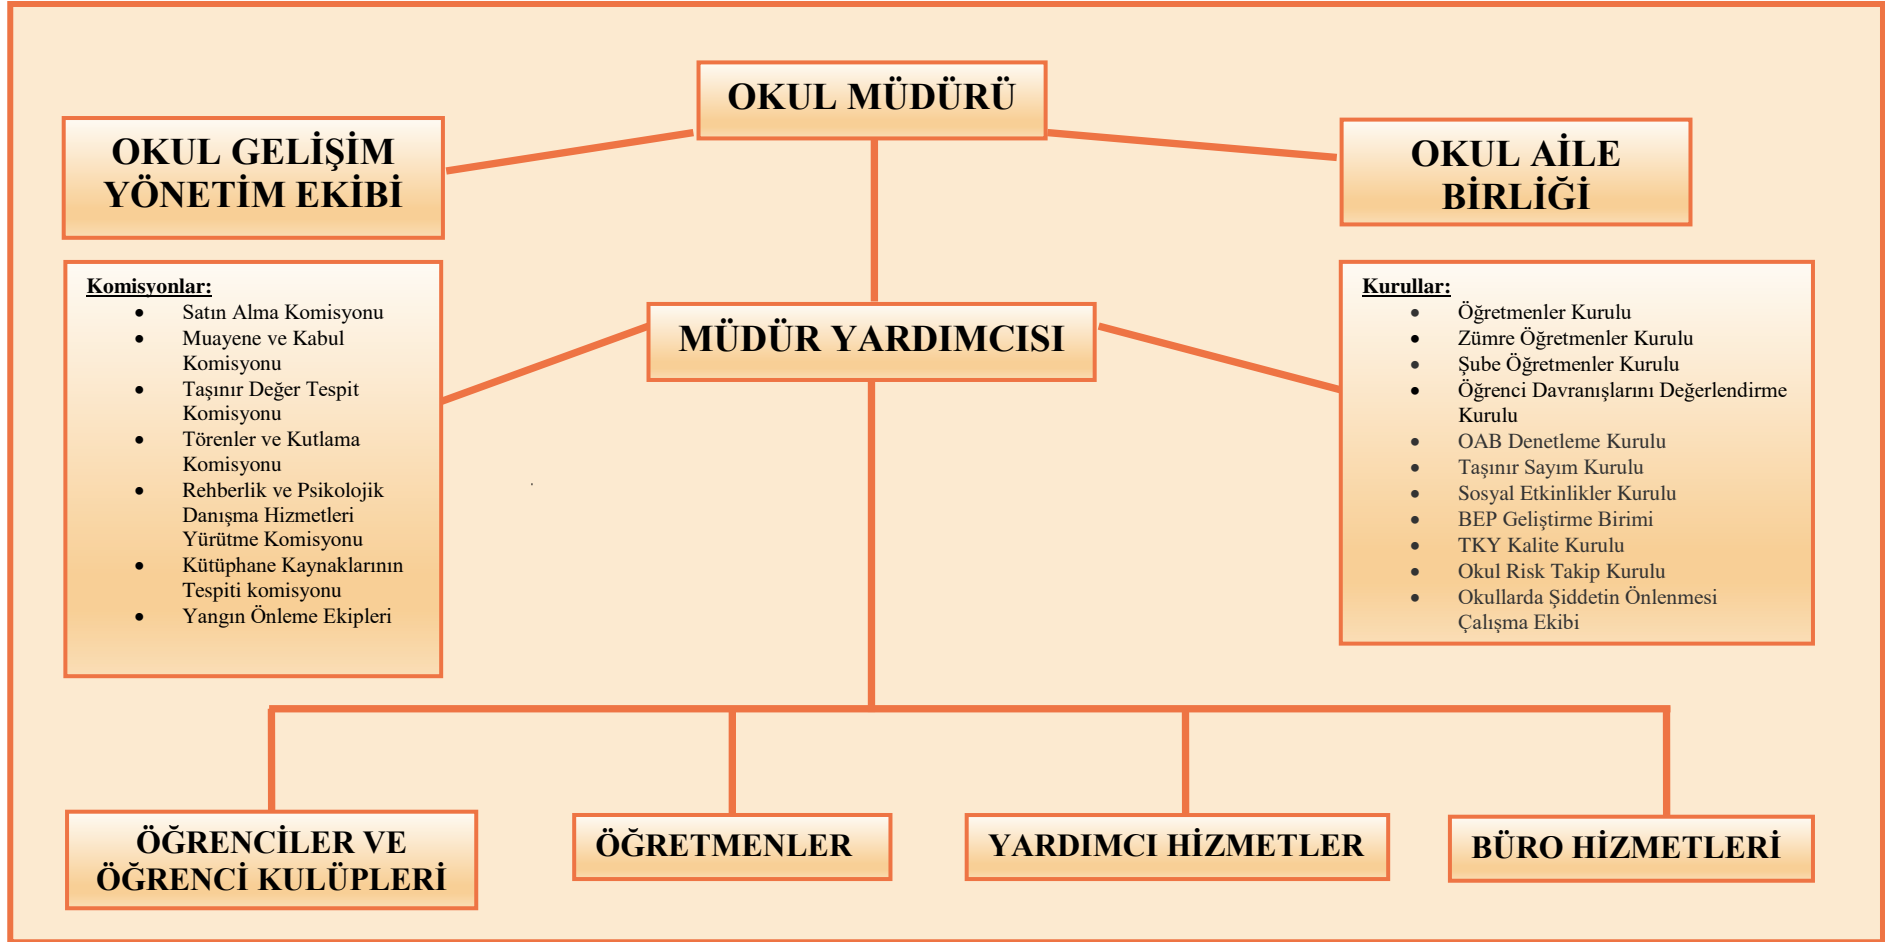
OKUL MÜDÜRÜ

OKUL GELİŞİM YÖNETİM EKİBİ

OKUL AİLE BİRLİĞİ

Komisyonlar:
- Satın Alma Komisyonu
- Muayene ve Kabul Komisyonu
- Taşınır Değer Tespit Komisyonu
- Törenler ve Kutlama Komisyonu
- Rehberlik ve Psikolojik Danışma Hizmetleri Yürütme Komisyonu
- Kütüphane Kaynaklarının Tespiti komisyonu
- Yangın Önleme Ekipleri

MÜDÜR YARDIMCISI

Kurullar:
- Öğretmenler Kurulu
- Zümre Öğretmenler Kurulu
- Şube Öğretmenler Kurulu
- Öğrenci Davranışlarını Değerlendirme Kurulu
- OAB Denetleme Kurulu
- Taşınır Sayım Kurulu
- Sosyal Etkinlikler Kurulu
- BEP Geliştirme Birimi
- TKY Kalite Kurulu
- Okul Risk Takip Kurulu
- Okullarda Şiddetin Önlenmesi Çalışma Ekibi

ÖĞRENCİLER VE ÖĞRENCİ KULÜPLERİ

ÖĞRETMENLER

YARDIMCI HİZMETLER

BÜRO HİZMETLERİ